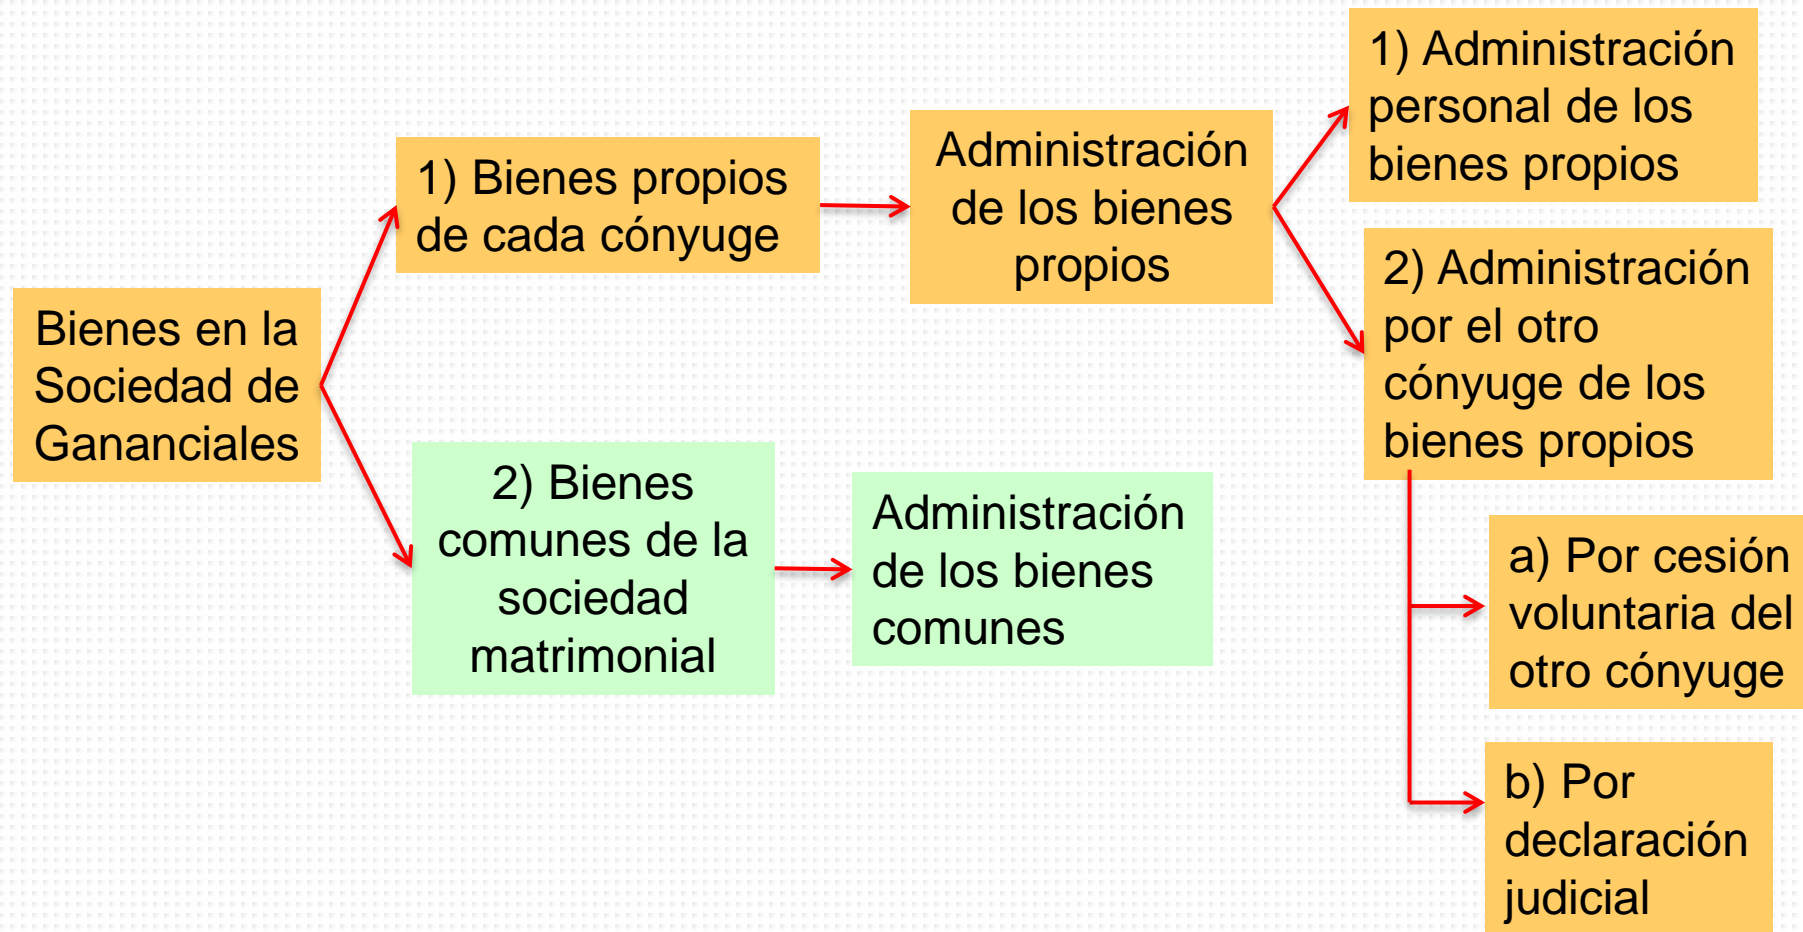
Bienes en la Sociedad de Gananciales

1) Bienes propios de cada cónyuge

Administración de los bienes propios

1) Administración personal de los bienes propios

2) Administración por el otro cónyuge de los bienes propios

a) Por cesión voluntaria del otro cónyuge

b) Por declaración judicial

2) Bienes comunes de la sociedad matrimonial

Administración de los bienes comunes